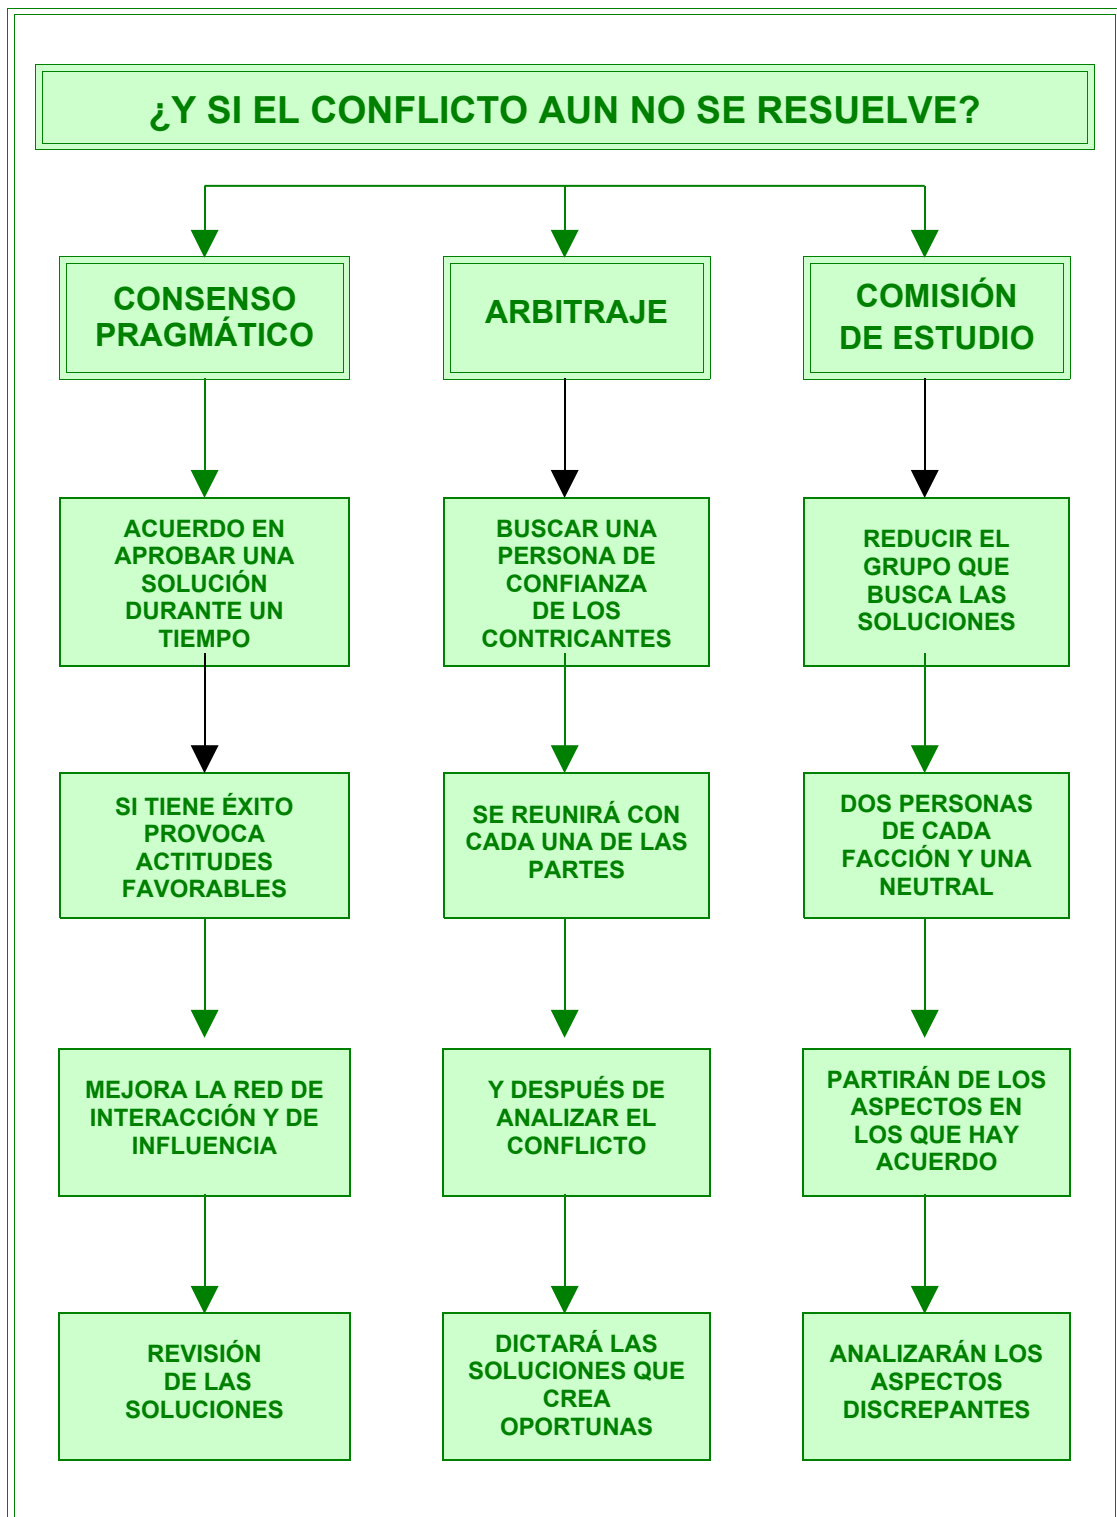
¿Y SI EL CONFLICTO AUN NO SE RESUELVE?

CONSENSO PRAGMÁTICO

ACUERDO EN APROBAR UNA SOLUCIÓN DURANTE UN TIEMPO

SI TIENE ÉXITO PROVOCA ACTITUDES FAVORABLES

MEJORA LA RED DE INTERACCIÓN Y DE INFLUENCIA

REVISIÓN DE LAS SOLUCIONES

ARBITRAJE

BUSCAR UNA PERSONA DE CONFIANZA DE LOS CONTRICANTES

SE REUNIRÁ CON CADA UNA DE LAS PARTES

Y DESPUÉS DE ANALIZAR EL CONFLICTO

DICTARÁ LAS SOLUCIONES QUE CREA OPORTUNAS

COMISIÓN DE ESTUDIO

REDUCIR EL GRUPO QUE BUSCA LAS SOLUCIONES

DOS PERSONAS DE CADA FACCIÓN Y UNA NEUTRAL

PARTIRÁN DE LOS ASPECTOS EN LOS QUE HAY ACUERDO

ANALIZARÁN LOS ASPECTOS DISCREPANTES